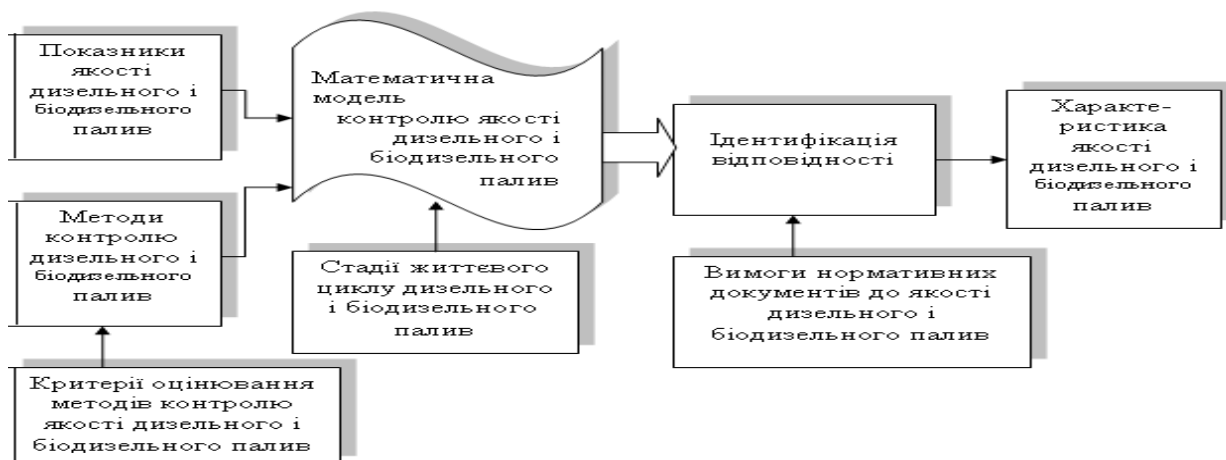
Показники якості дизельного і біодизельного палив

Методи контролю дизельного і біодизельного палив

Критерії оцінювання методів контролю якості дизельного і біодизельного палив

Математична модель контролю якості дизельного і біодизельного палив

Стадії життєвого циклу дизельного і біодизельного палив

Ідентифікація відповідності

Вимоги нормативних документів до якості дизельного і біодизельного палив

Характеристика якості дизельного і біодизельного палив